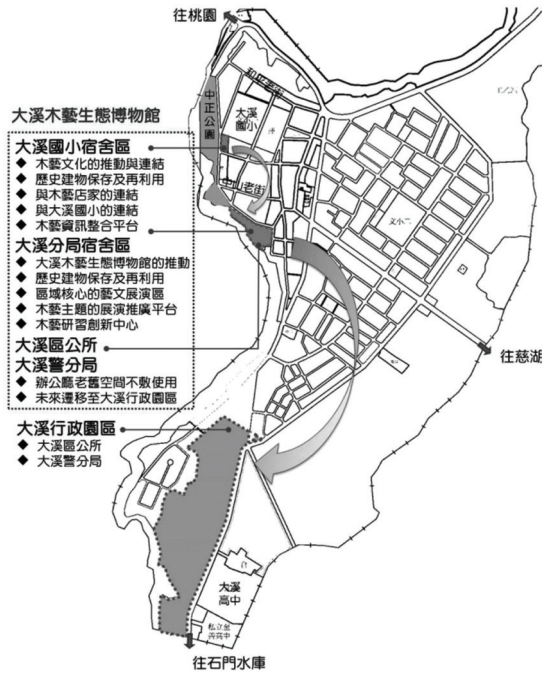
往桃園

大溪木藝生態博物館

大溪國小宿舍區
◆ 木藝文化的推動與連結
◆ 歷史建物保存及再利用
◆ 與木藝店家的連結
◆ 與大溪國小的連結
◆ 木藝資訊整合平台

大溪分局宿舍區
◆ 大溪木藝生態博物館的推動
◆ 歷史建物保存及再利用
◆ 區域核心的藝文展演區
◆ 木藝主題的展演推廣平台
◆ 木藝研習創新中心

大溪區公所
大溪警分局
◆ 辦公廳老舊空間不敷使用
◆ 未來遷移至大溪行政園區

大溪行政園區
◆ 大溪區公所
◆ 大溪警分局

中正公園

大溪國小

和平老街

文小二

往慈湖

大溪高中

私立金詩高中

往石門水庫